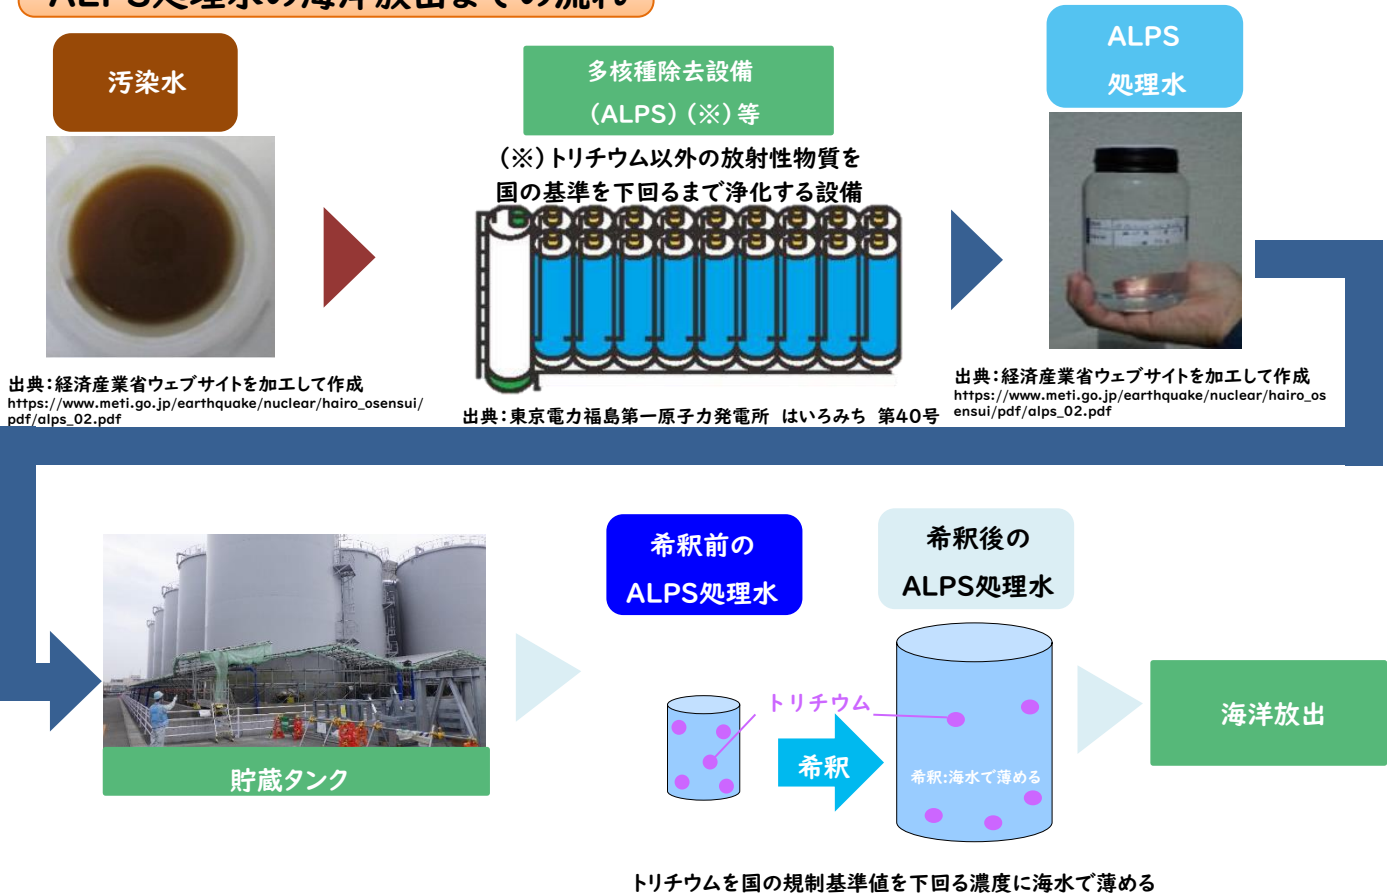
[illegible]

汚染水

出典：経済産業省ウェブサイトを加工して作成
https://www.meti.go.jp/earthquake/nuclear/hairo_osensui/pdf/alps_02.pdf

多核種除去設備
（ALPS）（※）等

（※）トリチウム以外の放射性物質を国の基準を下回るまで浄化する設備

出典：東京電力福島第一原子力発電所　はいろみち　第40号

ALPS
処理水

出典：経済産業省ウェブサイトを加工して作成
https://www.meti.go.jp/earthquake/nuclear/hairo_osensui/pdf/alps_02.pdf

貯蔵タンク

希釈前の
ALPS処理水

トリチウム

希釈

希釈後の
ALPS処理水

希釈:海水で薄める

海洋放出

トリチウムを国の規制基準値を下回る濃度に海水で薄める